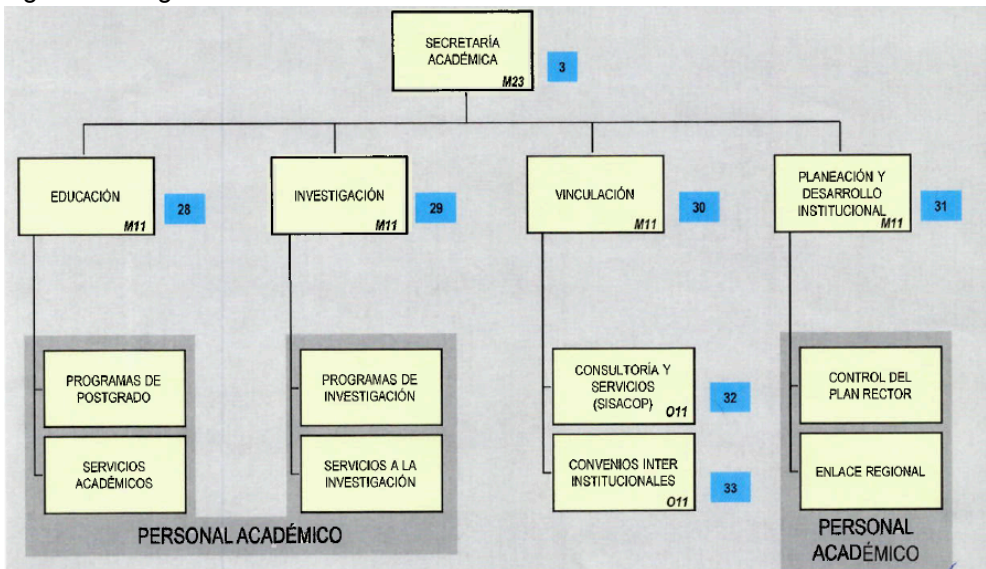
SECRETARÍA ACADÉMICA M23 3

EDUCACIÓN M11 28

INVESTIGACIÓN M11 29

VINCULACIÓN M11 30

PLANEACIÓN Y DESARROLLO INSTITUCIONAL M11 31

PROGRAMAS DE POSTGRADO

SERVICIOS ACADÉMICOS

PROGRAMAS DE INVESTIGACIÓN

SERVICIOS A LA INVESTIGACIÓN

PERSONAL ACADÉMICO

CONSULTORÍA Y SERVICIOS (SISACOP) O11 32

CONVENIOS INTER INSTITUCIONALES O11 33

CONTROL DEL PLAN RECTOR

ENLACE REGIONAL

PERSONAL ACADÉMICO